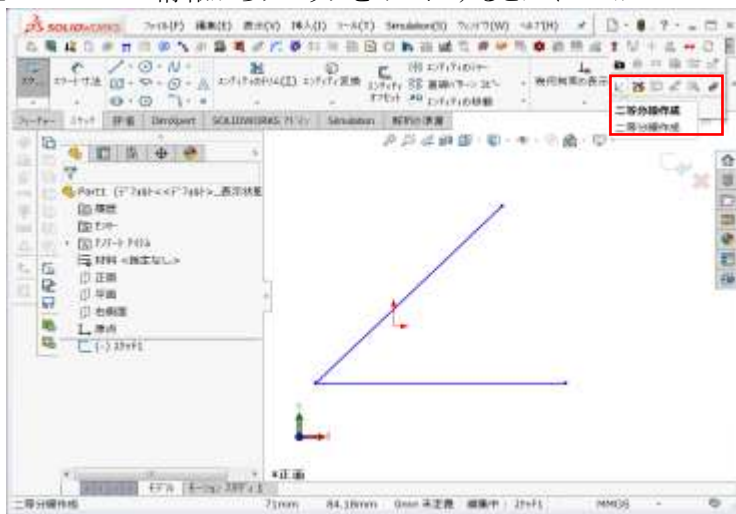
SOLIDWORKS ファイル(F) 編集(E) 表示(V) 挿入(I) ツール(T) Simulation(S) ウィンドウ(W) ヘルプ(H)

スケッチ スマート寸法 エンティティのトリム(T) エンティティ変換 エンティティオフセット 鏡像パターン コピー エンティティの移動 幾何拘束の表示

二等分線作成
二等分線作成

フィーチャー スケッチ 評価 DimXpert SOLIDWORKS アドイン Simulation 解析の準備

Part1 (デフォルト<<デフォルト>_表示状態
履歴
センサー
アノテートアイテム
材料 <指定なし>
正面
平面
右側面
原点
(-) スケッチ1

*正面

モデル モーションスタディ 1

二等分線作成 71mm 84.18mm 0mm 未定義 編集中: スケッチ1 MMGS